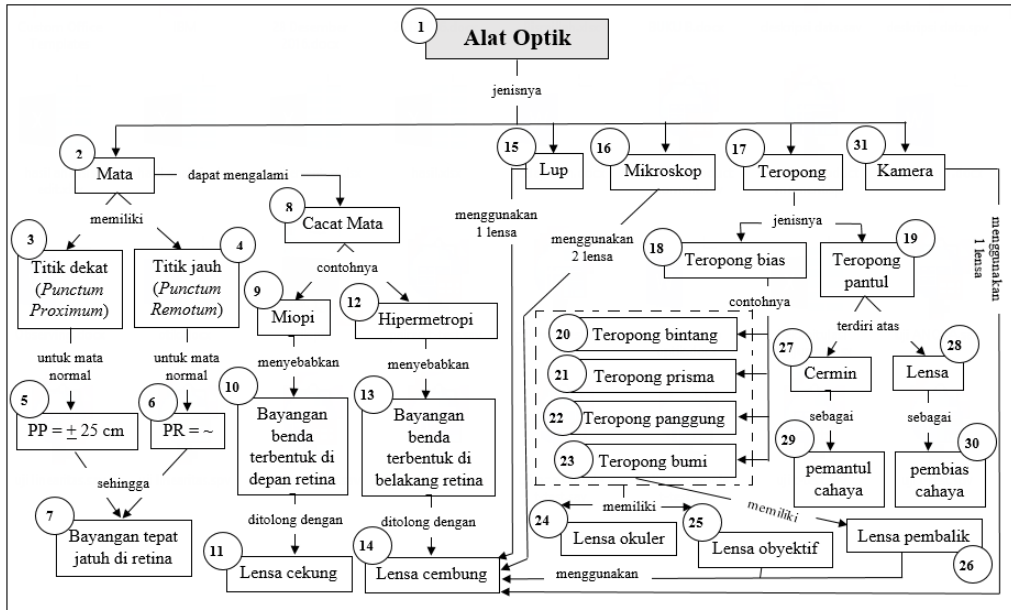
1 Alat Optik

jenisnya

2 Mata

dapat mengalami

8 Cacat Mata

memiliki

3 Titik dekat (*Punctum Proximum*)

4 Titik jauh (*Punctum Remotum*)

untuk mata normal

untuk mata normal

5 PP = $\pm$ 25 cm

6 PR = ~

sehingga

7 Bayangan tepat jatuh di retina

contohnya

9 Miopi

12 Hipermetropi

menyebabkan

menyebabkan

10 Bayangan benda terbentuk di depan retina

13 Bayangan benda terbentuk di belakang retina

ditolong dengan

ditolong dengan

11 Lensa cekung

14 Lensa cembung

15 Lup

menggunakan 1 lensa

16 Mikroskop

menggunakan 2 lensa

17 Teropong

jenisnya

18 Teropong bias

19 Teropong pantul

contohnya

20 Teropong bintang

21 Teropong prisma

22 Teropong panggung

23 Teropong bumi

terdiri atas

27 Cermin

28 Lensa

sebagai

sebagai

29 pemantul cahaya

30 pembias cahaya

memiliki

memiliki

24 Lensa okuler

25 Lensa obyektif

Lensa pembalik 26

menggunakan

31 Kamera

menggunakan 1 lensa